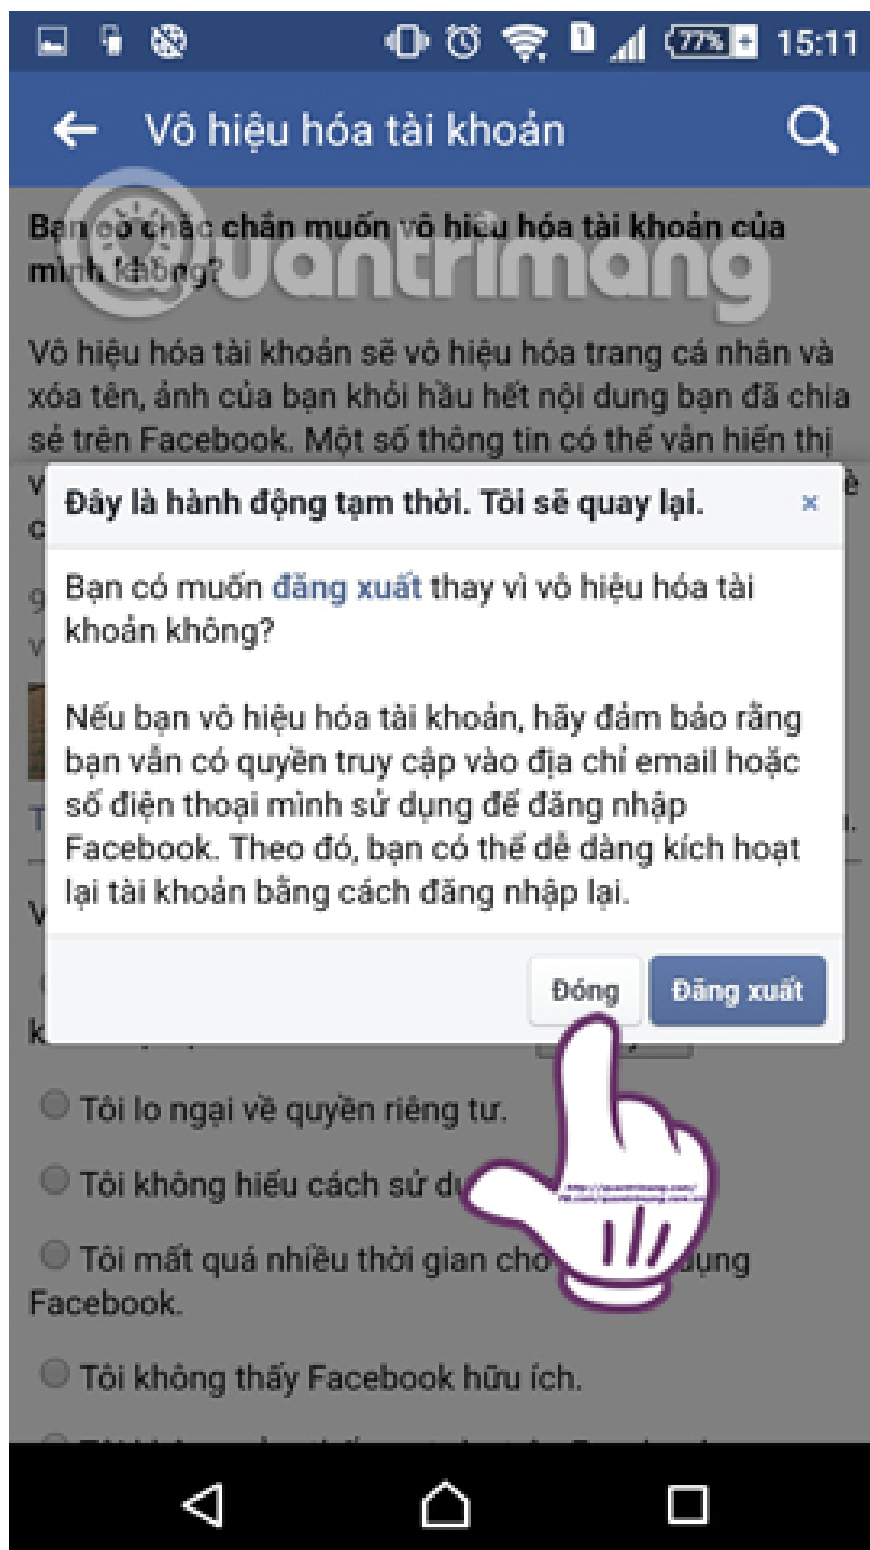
77% 15:11

Vô hiệu hóa tài khoản

Bạn có chắc chắn muốn vô hiệu hóa tài khoản của mình không?

quantrimang

Vô hiệu hóa tài khoản sẽ vô hiệu hóa trang cá nhân và xóa tên, ảnh của bạn khỏi hầu hết nội dung bạn đã chia sẻ trên Facebook. Một số thông tin có thể vẫn hiển thị

Đây là hành động tạm thời. Tôi sẽ quay lại.

×

Bạn có muốn đăng xuất thay vì vô hiệu hóa tài khoản không?

Nếu bạn vô hiệu hóa tài khoản, hãy đảm bảo rằng bạn vẫn có quyền truy cập vào địa chỉ email hoặc số điện thoại mình sử dụng để đăng nhập Facebook. Theo đó, bạn có thể dễ dàng kích hoạt lại tài khoản bằng cách đăng nhập lại.

Đóng

Đăng xuất

Tôi lo ngại về quyền riêng tư.

Tôi không hiểu cách sử d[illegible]

Tôi mất quá nhiều thời gian cho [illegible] dụng Facebook.

Tôi không thấy Facebook hữu ích.